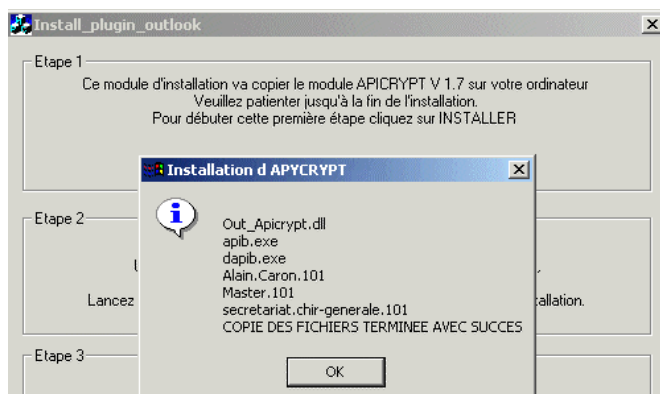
Install_plugin_outlook

Etape 1

Ce module d'installation va copier le module APICRYPT V 1.7 sur votre ordinateur
Veuillez patienter jusqu'à la fin de l'installation.
Pour débuter cette première étape cliquez sur INSTALLER

Etape 2

U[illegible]

Lancez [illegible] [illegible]tallation.

Etape 3

Installation d APYCRYPT

Out_Apicrypt.dll
apib.exe
dapib.exe
Alain.Caron.101
Master.101
secretariat.chir-generale.101
COPIE DES FICHIERS TERMINEE AVEC SUCCES

OK